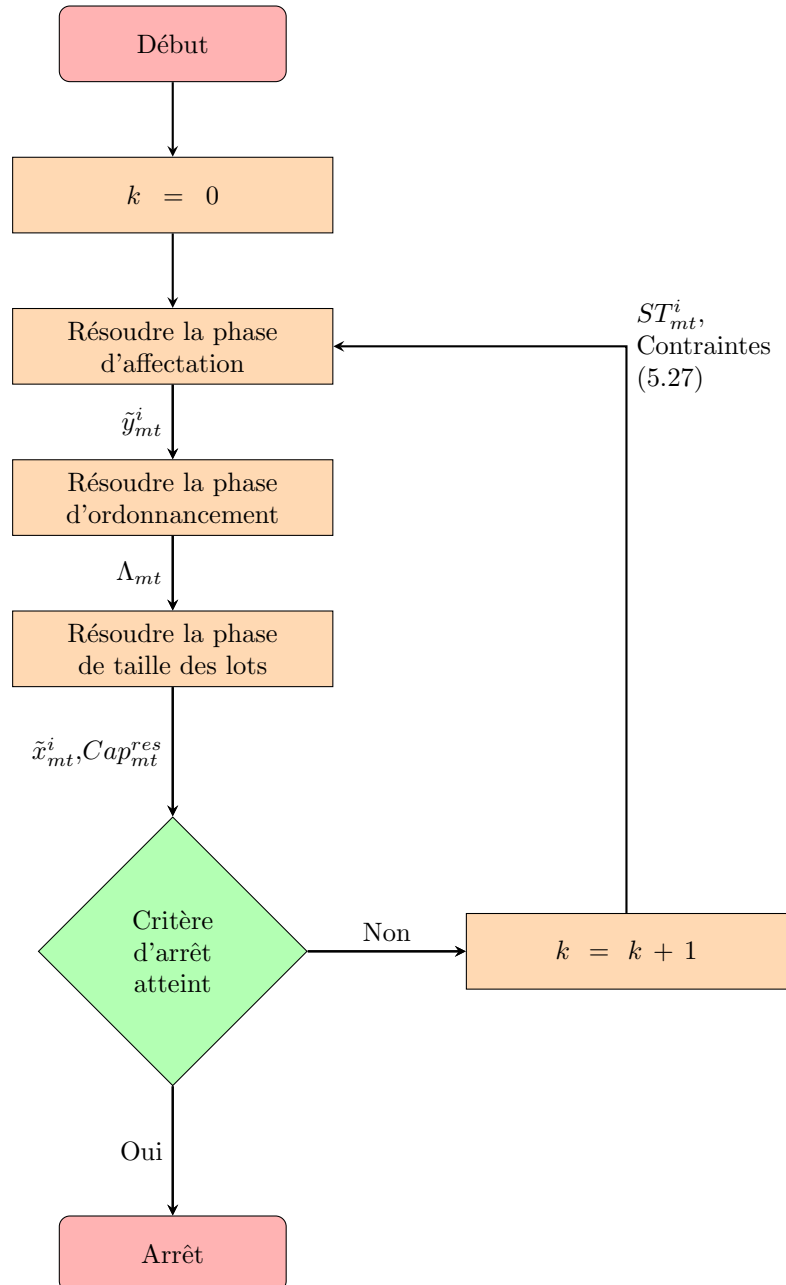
Début

$k = 0$

Résoudre la phase d'affectation

$ST^i_{mt}$, Contraintes (5.27)

$\tilde{y}^i_{mt}$

Résoudre la phase d'ordonnancement

$\Lambda_{mt}$

Résoudre la phase de taille des lots

$\tilde{x}^i_{mt}$,$Cap^{res}_{mt}$

Critère d'arrêt atteint

Non

$k = k + 1$

Oui

Arrêt